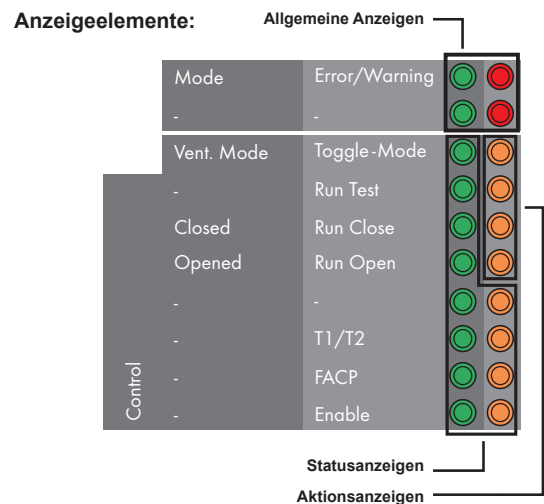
Anzeigeelemente:

Allgemeine Anzeigen

| | |
|---|---|
| Mode | Error/Warning |
| - | - |
| Vent. Mode | Toggle-Mode |
| - | Run Test |
| Closed | Run Close |
| Opened | Run Open |
| - | - |
| - | T1/T2 |
| - | FACP |
| - | Enable |

Control

Statusanzeigen

Aktionsanzeigen